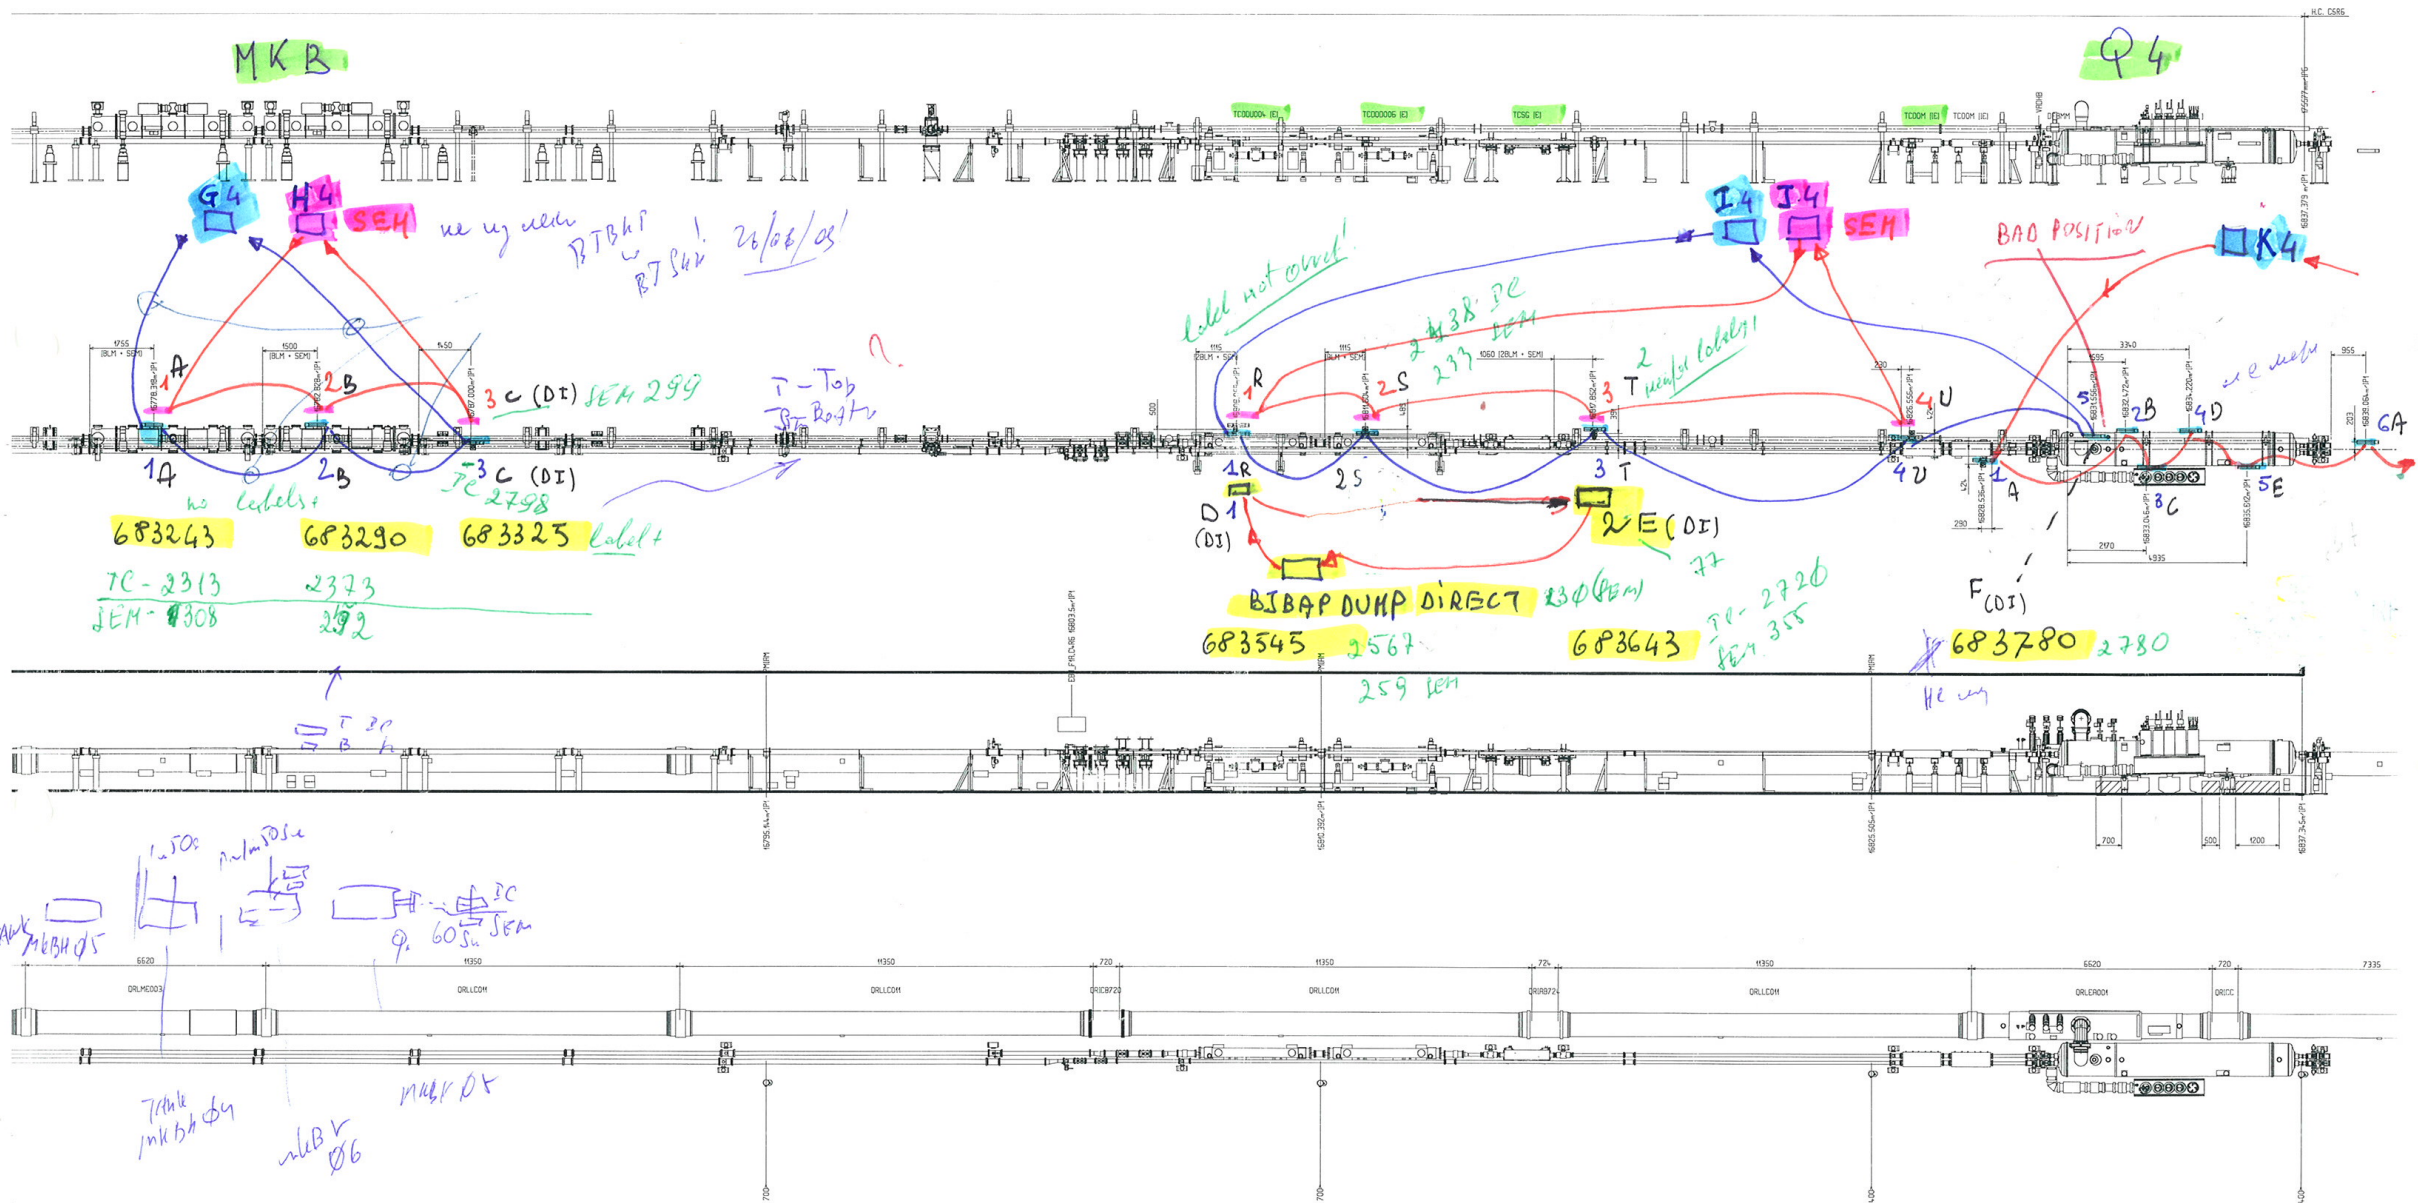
MKB

Q4

TCDQ004 (E)
TCDD006 (E)
TCSG (E)
TCDQM (E)
TCDQM (E)

G4
H4
SEM
ne ug ulem
BTBHP
BTSHP
26/08/08
I4
J4
SEM
BAD POSITION
K4

label not owed!
2 4138 IC
233 SEM
2 new labels!

1755 (BLM + SEM)
1500 (BLM + SEM)
1450
1115 (BLM + SEM)
1115 (BLM + SEM)
1060 (BLM + SEM)
230
3340
595
955

1 A
2 B
3 C (DI)
SEM 299
T - Top
B - Bottom
1 R
2 S
3 T
4 U
5
2 B
4 D
6 A

1A
2B
-3 C (DI)
IC 2798
no labels+
1R
2S
3 T
4 U
1 A
3 C
5 E

D 1
(DI)
2 E (DI)
77

683243
683290
683325
label+

IC - 2313
2373
SEM - 1308
292

BIBAP DUMP DIRECT
230 (SEM)
683545
2567
259 SEM
683643
IC - 2720
SEM 355
F (DI)
683780
2780
He ug

T
B
BP

MKBH 05
1 x 50
MKBV 06
IC
60 SEM
Tank MKBH 04
MKBV 06
MKBV 07

6620
11350
11350
720
11350
724
11350
6620
720
7335
QRLMD003
QRLLCOM
QRLLCOM
QRIC8720
QRLLCOM
QRIRB724
QRLLCOM
QRLEA001
QRICC
700
500
1200